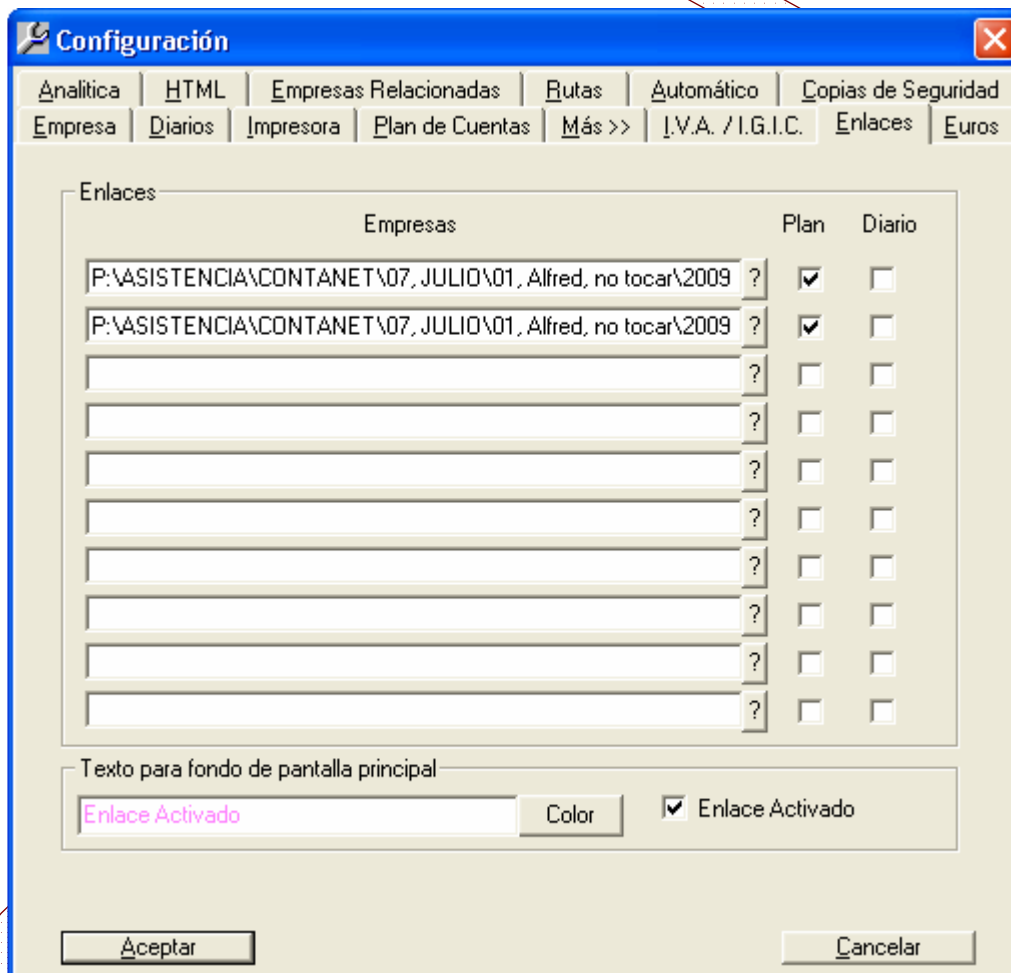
Configuración

Analitica | HTML | Empresas Relacionadas | Rutas | Automático | Copias de Seguridad
Empresa | Diarios | Impresora | Plan de Cuentas | Más >> | I.V.A. / I.G.I.C. | Enlaces | Euros

Enlaces

| Empresas | | Plan | Diario |
|---|---|---|---|
| P:\ASISTENCIA\CONTANET\07, JULIO\01, Alfred, no tocar\2009 | ? | ☑ | ☐ |
| P:\ASISTENCIA\CONTANET\07, JULIO\01, Alfred, no tocar\2009 | ? | ☑ | ☐ |
| | ? | ☐ | ☐ |
| | ? | ☐ | ☐ |
| | ? | ☐ | ☐ |
| | ? | ☐ | ☐ |
| | ? | ☐ | ☐ |
| | ? | ☐ | ☐ |
| | ? | ☐ | ☐ |
| | ? | ☐ | ☐ |

Texto para fondo de pantalla principal

Enlace Activado
Color
☑ Enlace Activado

Aceptar
Cancelar